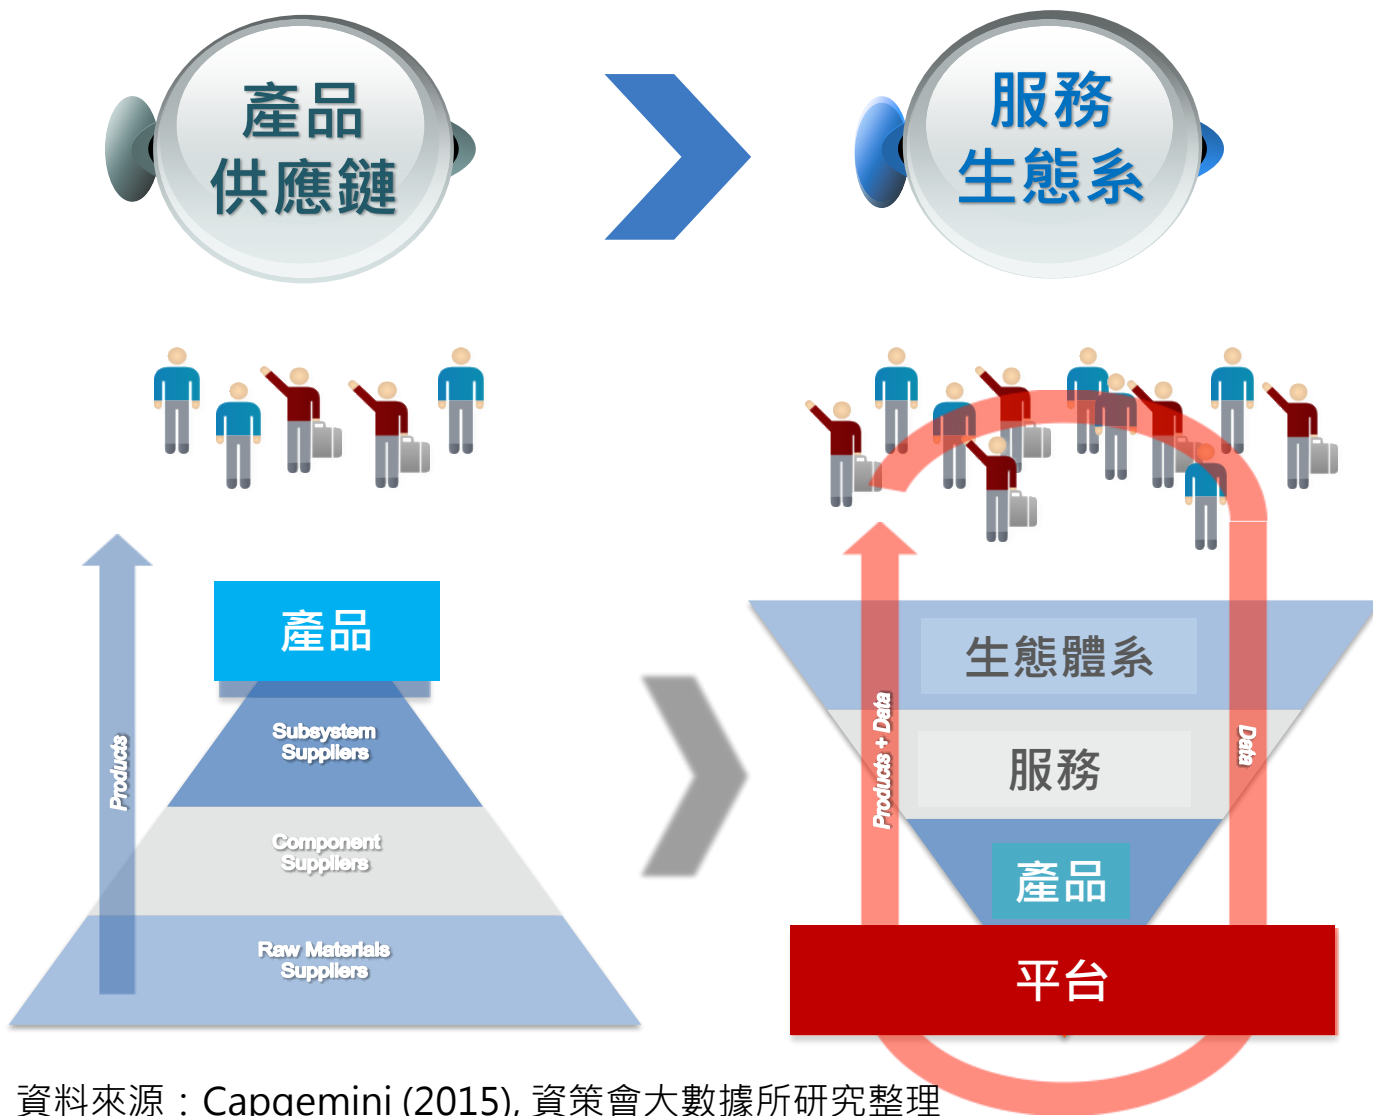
產品
供應鏈

服務
生態系

Products

產品

Subsystem Suppliers

Component Suppliers

Raw Materials Suppliers

生態體系

服務

產品

平台

Products + Data

Data

資料來源：Capgemini (2015), 資策會大數據所研究整理